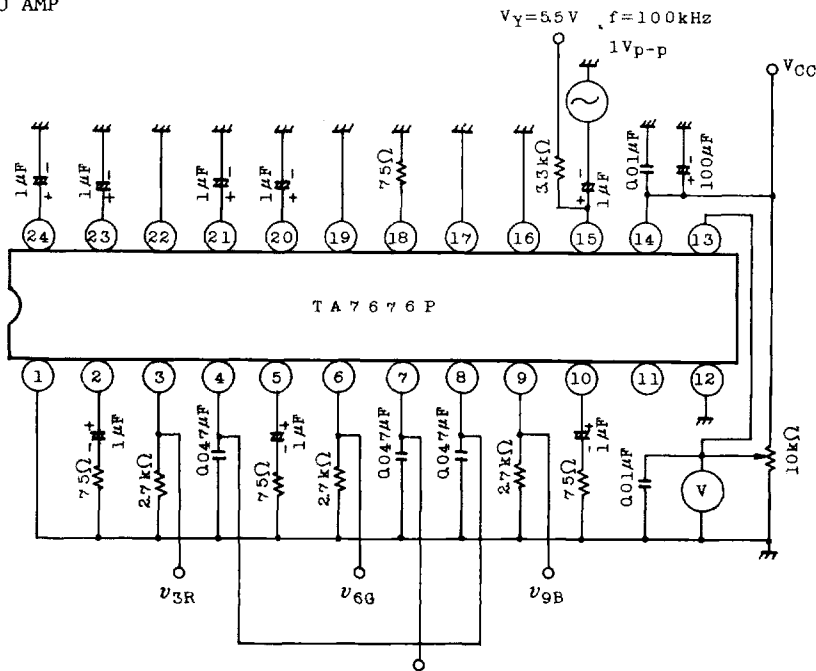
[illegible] AMP

$V_Y=5.5V$ , $f=100kHz$
$1V_{p-p}$

$V_{CC}$

1μF
1μF
1μF
1μF
75Ω
3.3kΩ
1μF
0.01μF
100μF

24 23 22 21 20 19 18 17 16 15 14 13

TA7676P

1 2 3 4 5 6 7 8 9 10 11 12

75Ω
1μF
2.7kΩ
0.047μF
75Ω
2.7kΩ
0.047μF
0.047μF
2.7kΩ
75Ω
1μF
0.01μF
V
10kΩ

$v_{3R}$
$v_{6G}$
$v_{9B}$